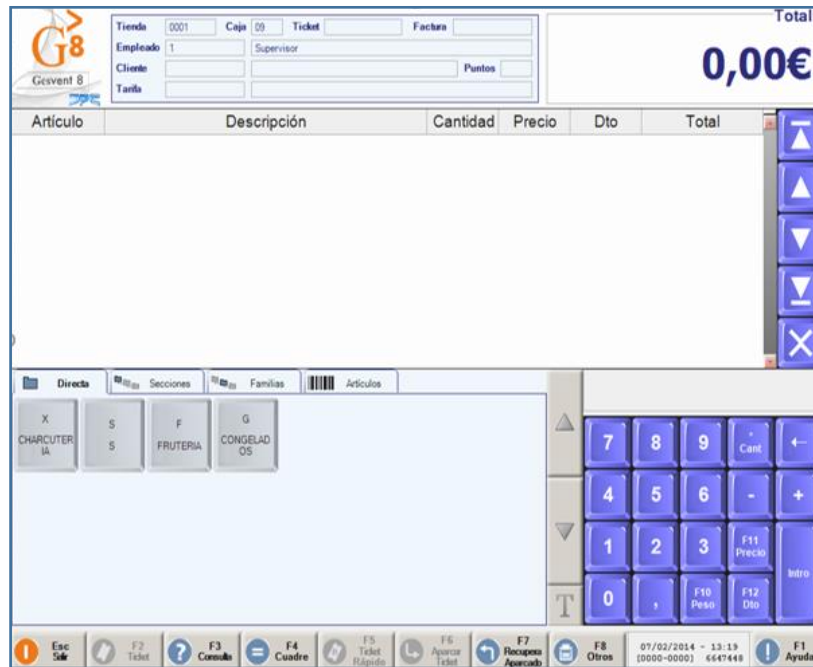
G8
Gesvent 8

Tienda 0001 Caja 09 Ticket Factura
Empleado 1 Supervisor
Cliente Puntos
Tarifa

Total
0,00€

| Artículo | Descripción | Cantidad | Precio | Dto | Total |
|---|---|---|---|---|---|

Directa Secciones Familias Artículos

X CHARCUTERIA
S S
F FRUTERIA
G CONGELADOS

T

7 8 9 Cant ←
4 5 6 - +
1 2 3 F11 Precio Intro
0 , F10 Peso F12 Dto

Esc Salir
F2 Ticket
F3 Consulta
F4 Cuadre
F5 Ticket Rápido
F6 Aparcar Ticket
F7 Recuperar Aparcado
F8 Otros
07/02/2014 - 13:19 [0000-0000] 6647448
F1 Ayuda